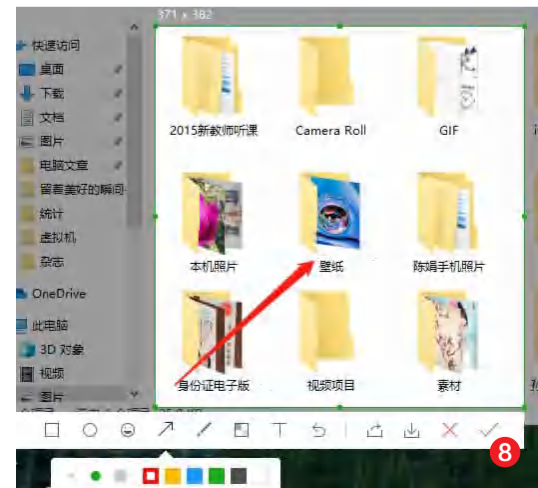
371 x 382

快速访问
桌面
下载
文档
图片
电脑文章
留着美好的瞬间
统计
虚拟机
杂志
OneDrive
此电脑
3D 对象
视频
图片

2015新教师听课
Camera Roll
GIF
本机照片
壁纸
陈娟手机照片
身份证电子版
视频项目
素材

8